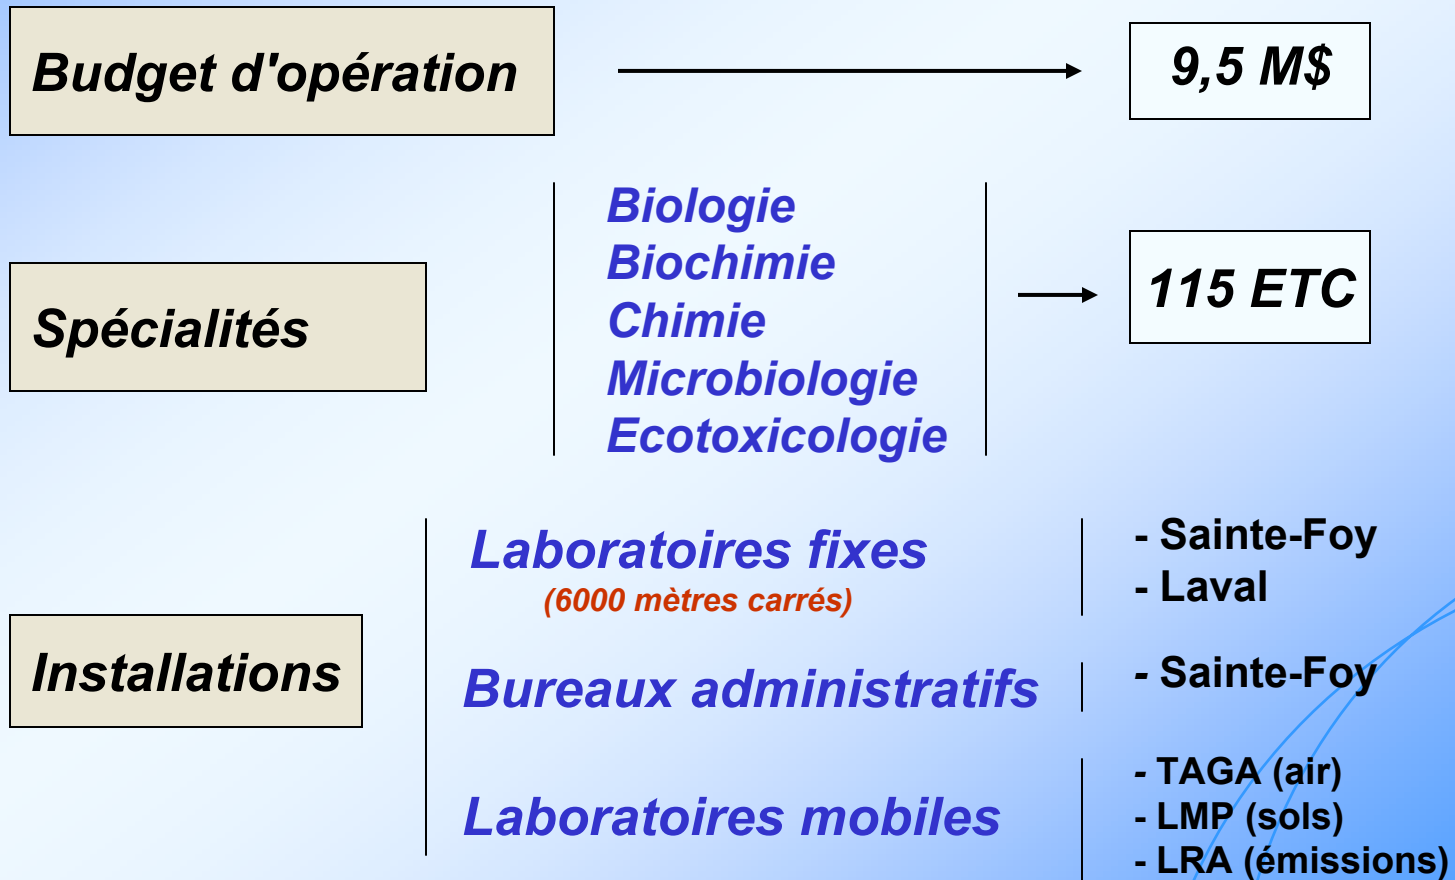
Budget d'opération

9,5 M$

Spécialités

Biologie
Biochimie
Chimie
Microbiologie
Ecotoxicologie

115 ETC

Installations

Laboratoires fixes
(6000 mètres carrés)

- Sainte-Foy
- Laval

Bureaux administratifs

- Sainte-Foy

Laboratoires mobiles

- TAGA (air)
- LMP (sols)
- LRA (émissions)